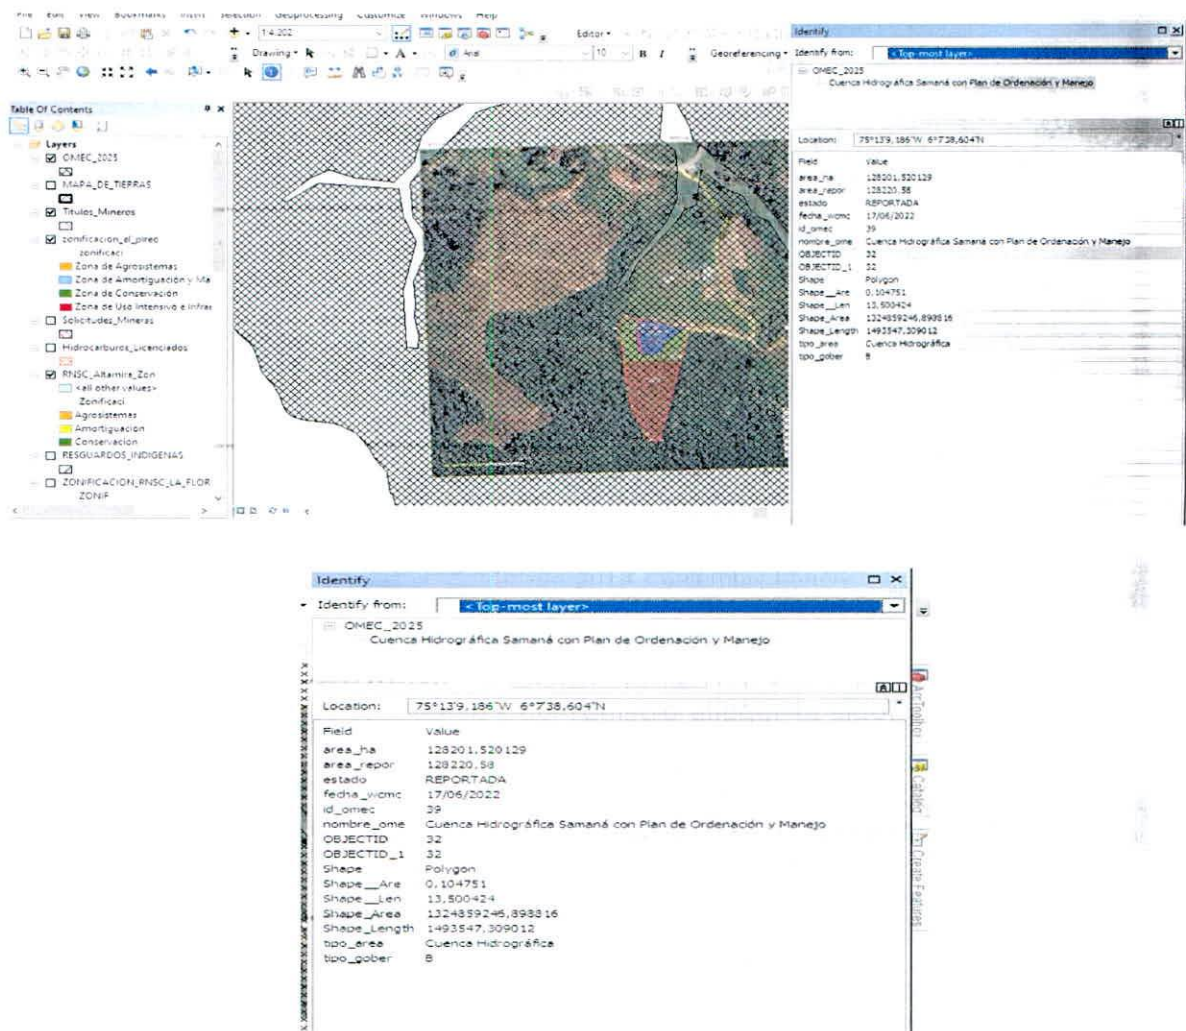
File Edit View Bookmarks Insert Selection Geoprocessing Customize Windows Help

1:4.202

Editor

Drawing

Arial

10

B I

Georeferencing

Identify

Identify from: <Top-most layer>

OMEC_2025

Cuenca Hidrográfica Samaná con Plan de Ordenación y Manejo

Table Of Contents

Layers

OMEC_2025

MAPA_DE_TIERRAS

Titulos_Mineros

zonificacion_el_pireo

zonificaci

Zona de Agrosistemas

Zona de Amortiguación y Ma

Zona de Conservación

Zona de Uso Intensivo e Infrae

Solicitudes_Mineras

Hidrocarburos_Licenciados

RNSC_Altamira_Zon

<all other values>

Zonificaci

Agrosistemas

Amortiguacion

Conservacion

RESGUARDOS_INDIGENAS

ZONIFICACION_RNSC_LA_FLOR

ZONIF

Location: 75°13'9,186"W 6°7'38,604"N

| Field | Value |
|---|---|
| area_ha | 128201,520129 |
| area_repor | 128220,58 |
| estado | REPORTADA |
| fecha_wcmc | 17/06/2022 |
| id_omec | 39 |
| nombre_ome | Cuenca Hidrográfica Samaná con Plan de Ordenación y Manejo |
| OBJECTID | 32 |
| OBJECTID_1 | 32 |
| Shape | Polygon |
| Shape__Are | 0,104751 |
| Shape__Len | 13,500424 |
| Shape_Area | 1324859246,898816 |
| Shape_Length | 1493547,309012 |
| tipo_area | Cuenca Hidrográfica |
| tipo_gober | B |

Identify

Identify from: <Top-most layer>

OMEC_2025

Cuenca Hidrográfica Samaná con Plan de Ordenación y Manejo

Location: 75°13'9,186"W 6°7'38,604"N

| Field | Value |
|---|---|
| area_ha | 128201,520129 |
| area_repor | 128220,58 |
| estado | REPORTADA |
| fecha_wcmc | 17/06/2022 |
| id_omec | 39 |
| nombre_ome | Cuenca Hidrográfica Samaná con Plan de Ordenación y Manejo |
| OBJECTID | 32 |
| OBJECTID_1 | 32 |
| Shape | Polygon |
| Shape__Are | 0,104751 |
| Shape__Len | 13,500424 |
| Shape_Area | 1324859246,898816 |
| Shape_Length | 1493547,309012 |
| tipo_area | Cuenca Hidrográfica |
| tipo_gober | B |

ArcToolbox

Catalog

Create Features